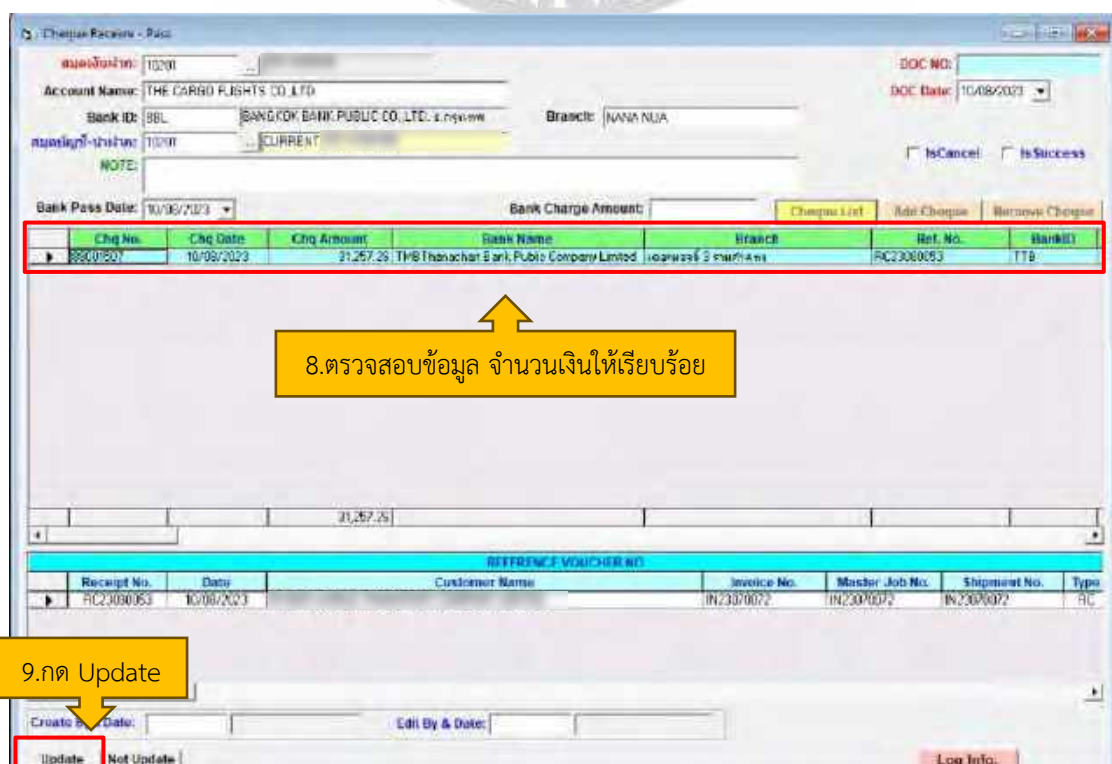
Cheque Receive - Pass

สมุดบัญชีฝาก: 10201
Account Name: THE CARGO FLIGHTS CO.,LTD
Bank ID: BBL BANGKOK BANK PUBLIC CO., LTD. - กรุงเทพ
Branch: NANA NUA
สมุดบัญชี-ปากฝาก: 10201 CURRENT
NOTE:

DOC NO:
DOC Date: 10/08/2023

IsCancel IsSuccess

Bank Pass Date: 10/08/2023
Bank Charge Amount:
Cheque List Add Cheque Remove Cheque

| | Chq No. | Chq Date | Chq Amount | Bank Name | Branch | Ref. No. | BankID |
|---|---|---|---|---|---|---|---|
| ▶ | 89001607 | 10/08/2023 | 31,257.26 | TMBThanachart Bank Public Company Limited | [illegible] | RC23080053 | TTB |

8.ตรวจสอบข้อมูล จำนวนเงินให้เรียบร้อย

31,257.26

REFFRENCE VOUCHER NO

| | Receipt No. | Date | Customer Name | Invoice No. | Master Job No. | Shipment No. | Type |
|---|---|---|---|---|---|---|---|
| ▶ | RC23080053 | 10/08/2023 | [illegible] | IN23070072 | IN23070072 | IN23070072 | RC |

9.กด Update

Create By & Date:
Edit By & Date:

Update Not Update
Log Info.